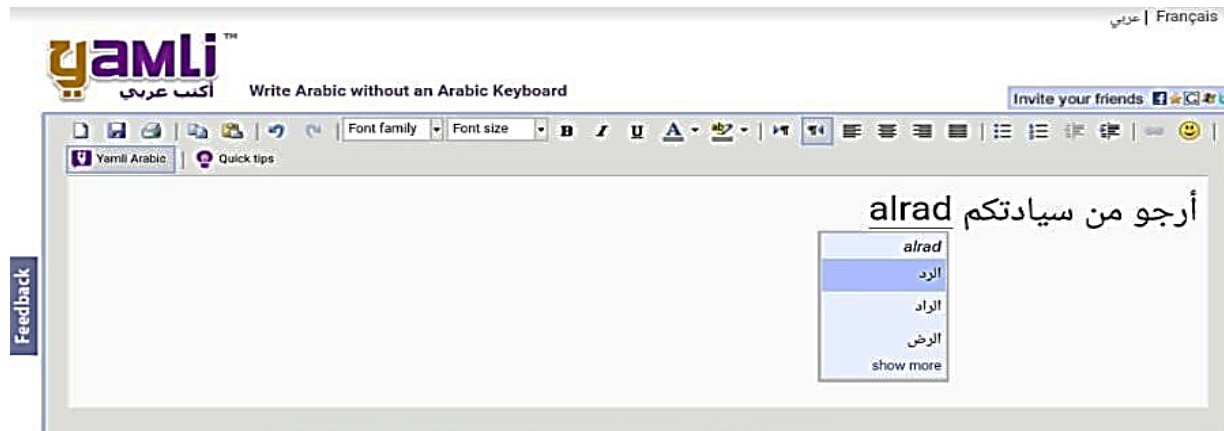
عربي | Français

yamli™
أكتب عربي
Write Arabic without an Arabic Keyboard

Invite your friends

Font family
Font size
B I U A

Yamli Arabic | Quick tips

Feedback

أرجو من سيادتكم alrad

alrad
الرد
الراد
الرض
show more